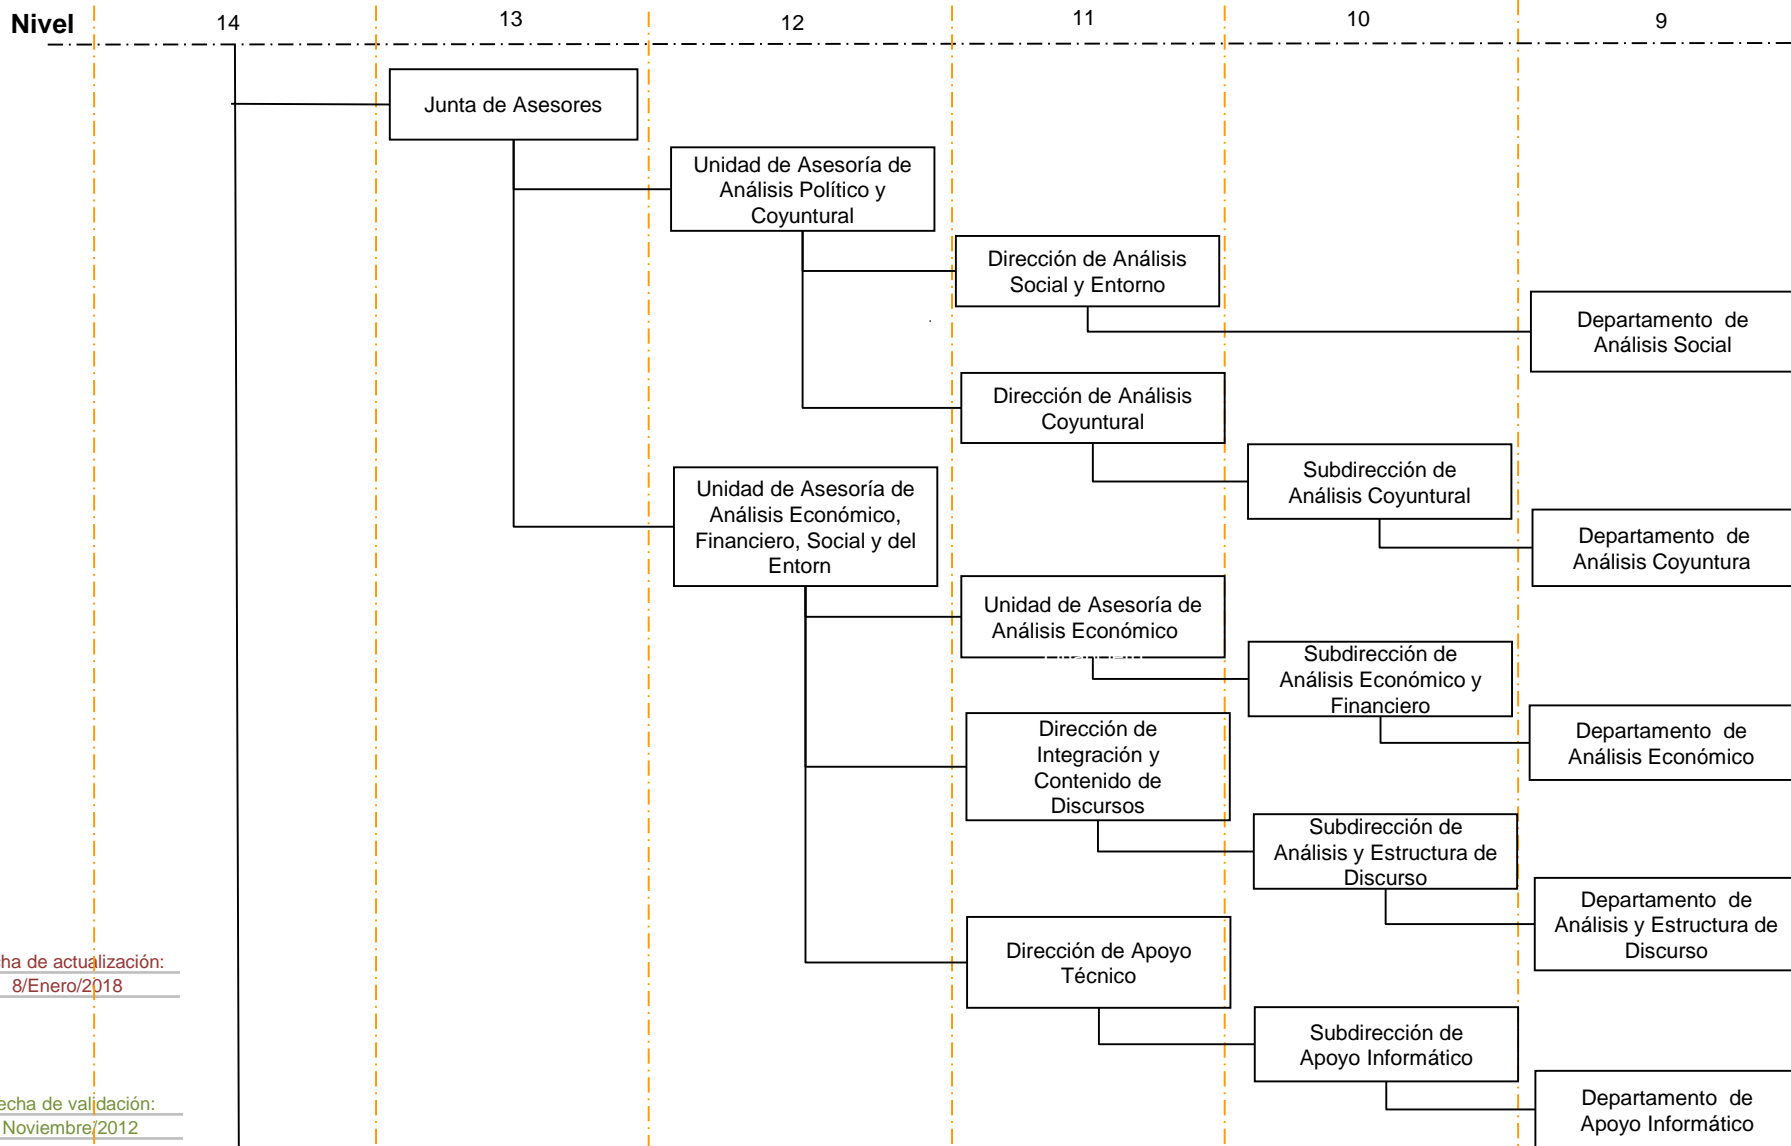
Nivel 14 13 12 11 10 9

Junta de Asesores

Unidad de Asesoría de Análisis Político y Coyuntural

Dirección de Análisis Social y Entorno

Departamento de Análisis Social

Dirección de Análisis Coyuntural

Subdirección de Análisis Coyuntural

Departamento de Análisis Coyuntura

Unidad de Asesoría de Análisis Económico, Financiero, Social y del Entorn

Unidad de Asesoría de Análisis Económico

Subdirección de Análisis Económico y Financiero

Departamento de Análisis Económico

Dirección de Integración y Contenido de Discursos

Subdirección de Análisis y Estructura de Discurso

Departamento de Análisis y Estructura de Discurso

Dirección de Apoyo Técnico

Subdirección de Apoyo Informático

Departamento de Apoyo Informático

ha de actualización:
8/Enero/2018

echa de validación:
Noviembre/2012